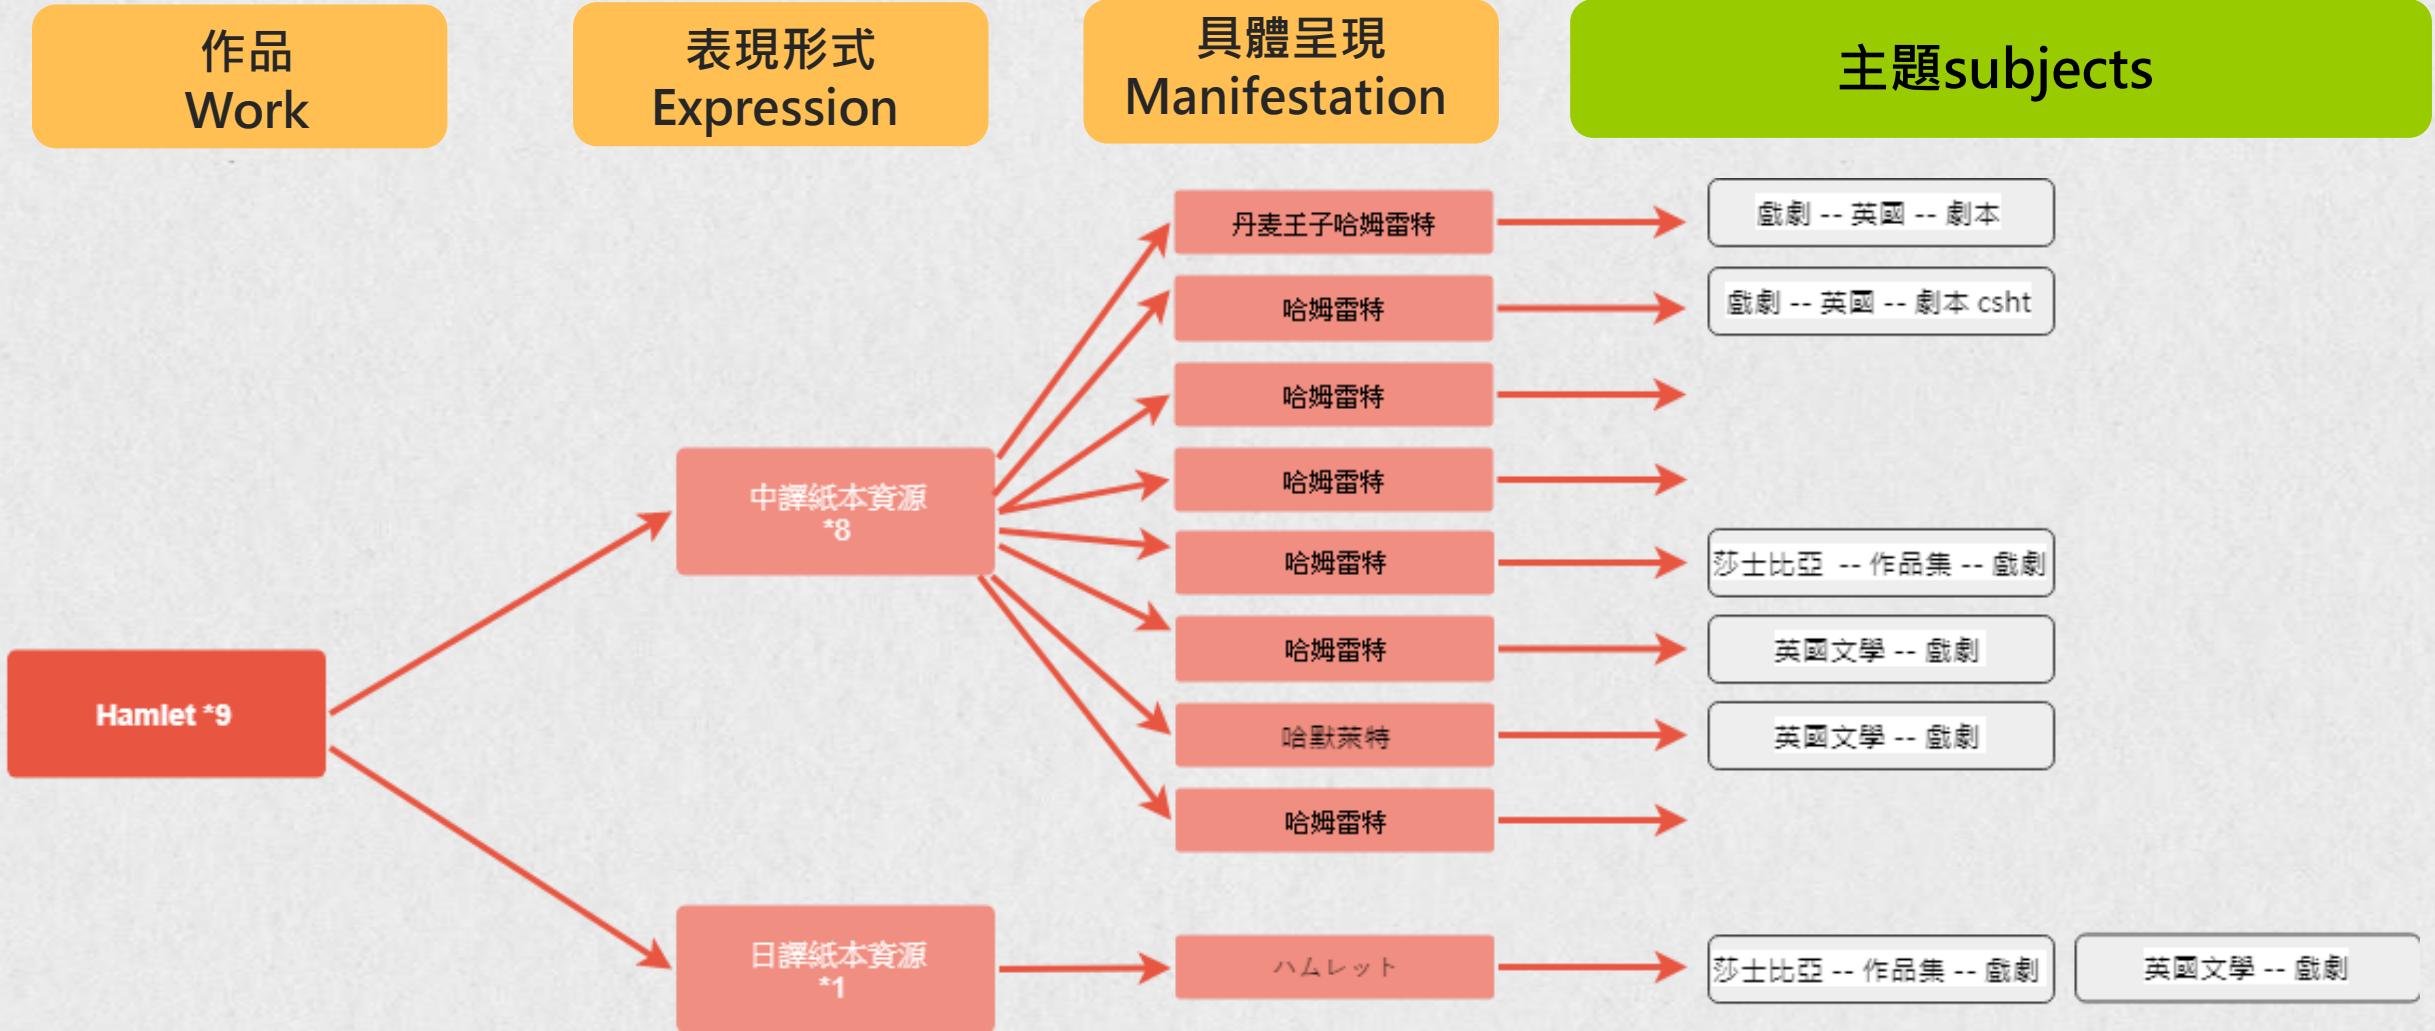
作品
Work

表現形式
Expression

具體呈現
Manifestation

主題subjects

Hamlet *9

中譯紙本資源
*8

日譯紙本資源
*1

丹麦王子哈姆雷特

哈姆雷特

哈姆雷特

哈姆雷特

哈姆雷特

哈姆雷特

哈默莱特

哈姆雷特

ハムレット

戲劇 -- 英國 -- 劇本

戲劇 -- 英國 -- 劇本 csht

莎士比亞 -- 作品集 -- 戲劇

英國文學 -- 戲劇

英國文學 -- 戲劇

莎士比亞 -- 作品集 -- 戲劇

英國文學 -- 戲劇